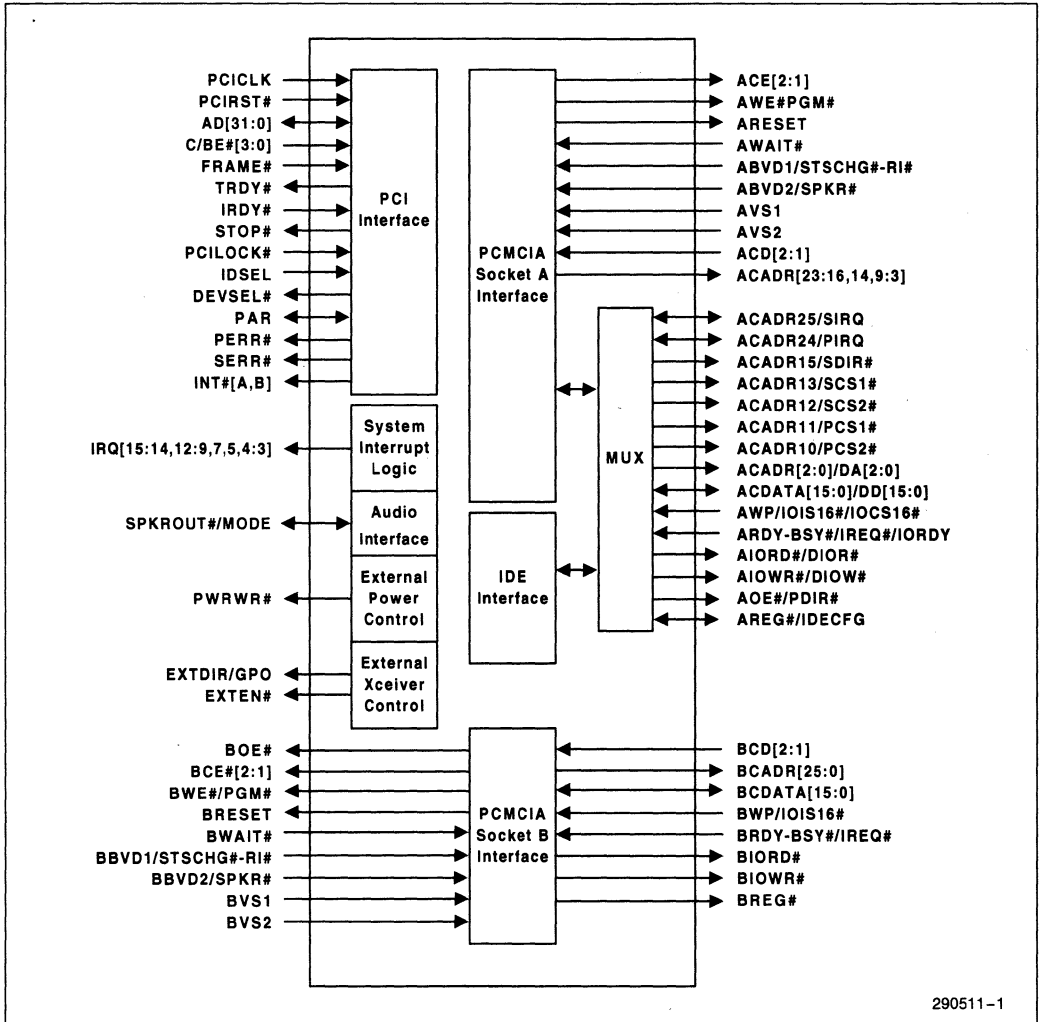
PCICLK
PCIRST#
AD[31:0]
C/BE#[3:0]
FRAME#
TRDY#
IRDY#
STOP#
PCILOCK#
IDSEL
DEVSEL#
PAR
PERR#
SERR#
INT#[A,B]

PCI Interface

IRQ[15:14,12:9,7,5,4:3]

System Interrupt Logic

SPKROUT#/MODE

Audio Interface

PWRWR#

External Power Control

EXTDIR/GPO
EXTEN#

External Xceiver Control

PCMCIA Socket A Interface

IDE Interface

MUX

ACE[2:1]
AWE#PGM#
ARESET
AWAIT#
ABVD1/STSCHG#-RI#
ABVD2/SPKR#
AVS1
AVS2
ACD[2:1]
ACADR[23:16,14,9:3]
ACADR25/SIRQ
ACADR24/PIRQ
ACADR15/SDIR#
ACADR13/SCS1#
ACADR12/SCS2#
ACADR11/PCS1#
ACADR10/PCS2#
ACADR[2:0]/DA[2:0]
ACDATA[15:0]/DD[15:0]
AWP/IOIS16#/IOCS16#
ARDY-BSY#/IREQ#/IORDY
AIORD#/DIOR#
AIOWR#/DIOW#
AOE#/PDIR#
AREG#/IDECFG

BOE#
BCE#[2:1]
BWE#/PGM#
BRESET
BWAIT#
BBVD1/STSCHG#-RI#
BBVD2/SPKR#
BVS1
BVS2

PCMCIA Socket B Interface

BCD[2:1]
BCADR[25:0]
BCDATA[15:0]
BWP/IOIS16#
BRDY-BSY#/IREQ#
BIORD#
BIOWR#
BREG#

290511-1